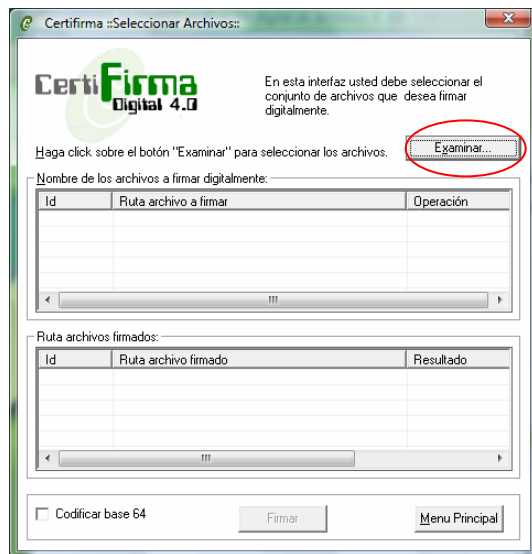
Certifirma ::Seleccionar Archivos::

CertiFirma Digital 4.0

En esta interfaz usted debe seleccionar el conjunto de archivos que desea firmar digitalmente.

Haga click sobre el botón "Examinar" para seleccionar los archivos.

Examinar...

Nombre de los archivos a firmar digitalmente:

| Id | Ruta archivo a firmar | Operación |
|---|---|---|

Ruta archivos firmados:

| Id | Ruta archivo firmado | Resultado |
|---|---|---|

Codificar base 64

Firmar

Menu Principal